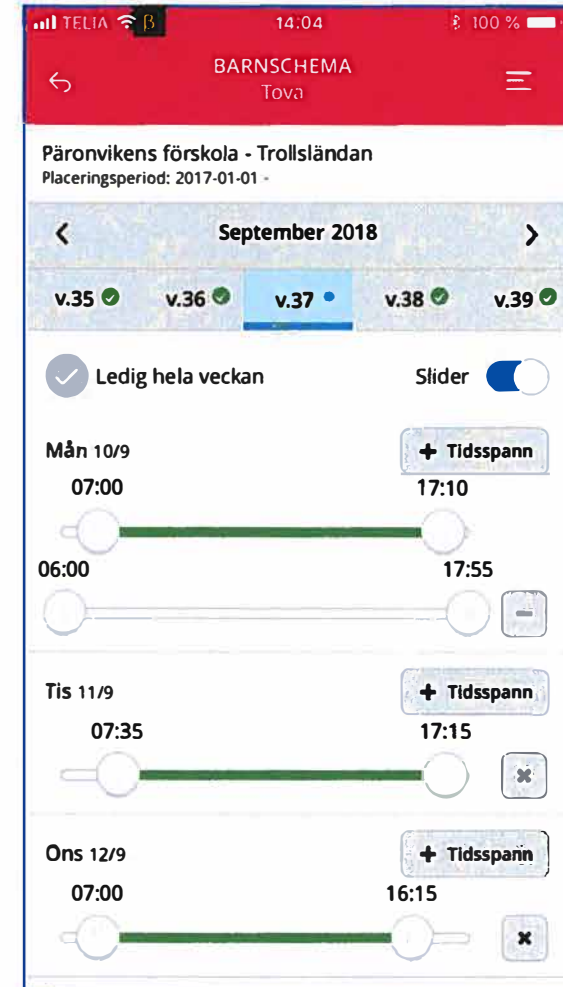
TELIA β 14:04 100 %

BARNSCHEMA
Tova

Päronvikens förskola - Trollsländan
Placeringsperiod: 2017-01-01 -

September 2018

v.35 v.36 v.37 v.38 v.39

Ledig hela veckan

Slider

Mån 10/9
+ Tidsspann
07:00
17:10
06:00
17:55

Tis 11/9
+ Tidsspann
07:35
17:15

Ons 12/9
+ Tidsspann
07:00
16:15